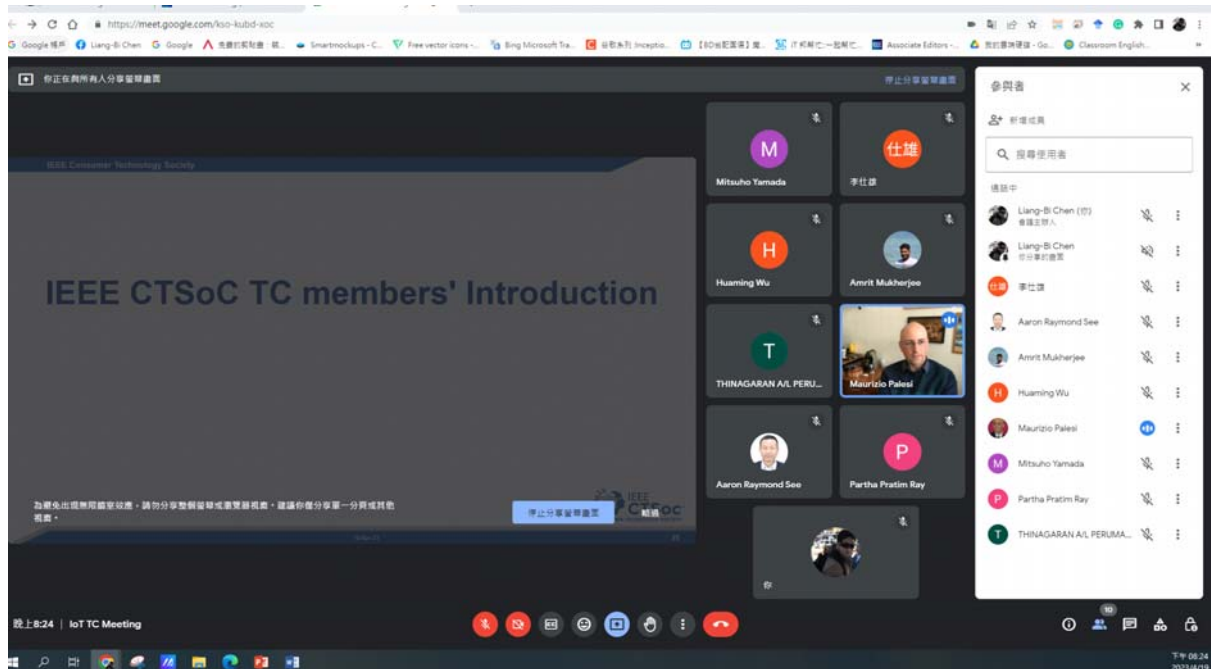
https://meet.google.com/kso-kubd-xoc

Google 帳戶 Liang-Bi Chen Google 免費的簡報素... Smartmockups - C... Free vector icons -... Bing Microsoft Tra... 谷歌系列 Inceptio... 【BD福利圖庫】... IT邦幫忙::一起幫忙... Associate Editors -... 我的雲端硬碟 - Go... Classroom English...

你正在與所有人分享螢幕畫面

停止分享螢幕畫面

IEEE Consumer Technology Society

IEEE CTSoC TC members' Introduction

為避免出現無限鏡室效應，請勿分享整個螢幕或瀏覽器視窗。建議你僅分享單一分頁或其他視窗。

停止分享螢幕畫面 略過

IEEE CTSoC

M
Mitsuho Yamada

仕雄
李仕雄

H
Huaming Wu

Amrit Mukherjee

T
THINAGARAN A/L PERU...

Maurizio Palesi

Aaron Raymond See

P
Partha Pratim Ray

你

參與者

新增成員

搜尋使用者

通話中

Liang-Bi Chen (你)
會議主辦人

Liang-Bi Chen
你分享的畫面

李仕雄

Aaron Raymond See

Amrit Mukherjee

Huaming Wu

Maurizio Palesi

Mitsuho Yamada

Partha Pratim Ray

THINAGARAN A/L PERUMA...

晚上8:24 | IoT TC Meeting

10

下午 08:24